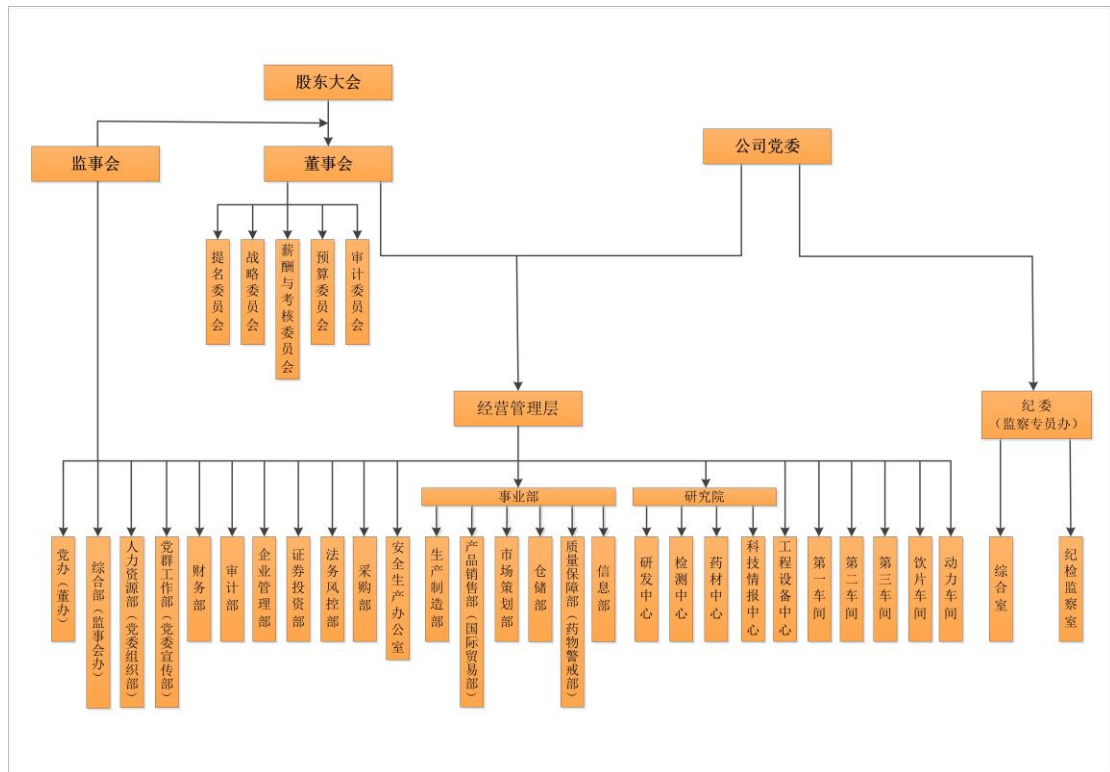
股东大会

监事会

董事会

公司党委

提名委员会

战略委员会

薪酬与考核委员会

预算委员会

审计委员会

经营管理层

纪委（监察专员办）

事业部

研究院

党办（董办）

综合部（监事会办）

人力资源部（党委组织部）

党群工作部（党委宣传部）

财务部

审计部

企业管理部

证券投资部

法务风控部

采购部

安全生产办公室

生产制造部

产品销售部（国际贸易部）

市场策划部

仓储部

质量保障部（药物警戒部）

信息部

研发中心

检测中心

药材中心

科技情报中心

工程设备中心

第一车间

第二车间

第三车间

饮片车间

动力车间

综合室

纪检监察室